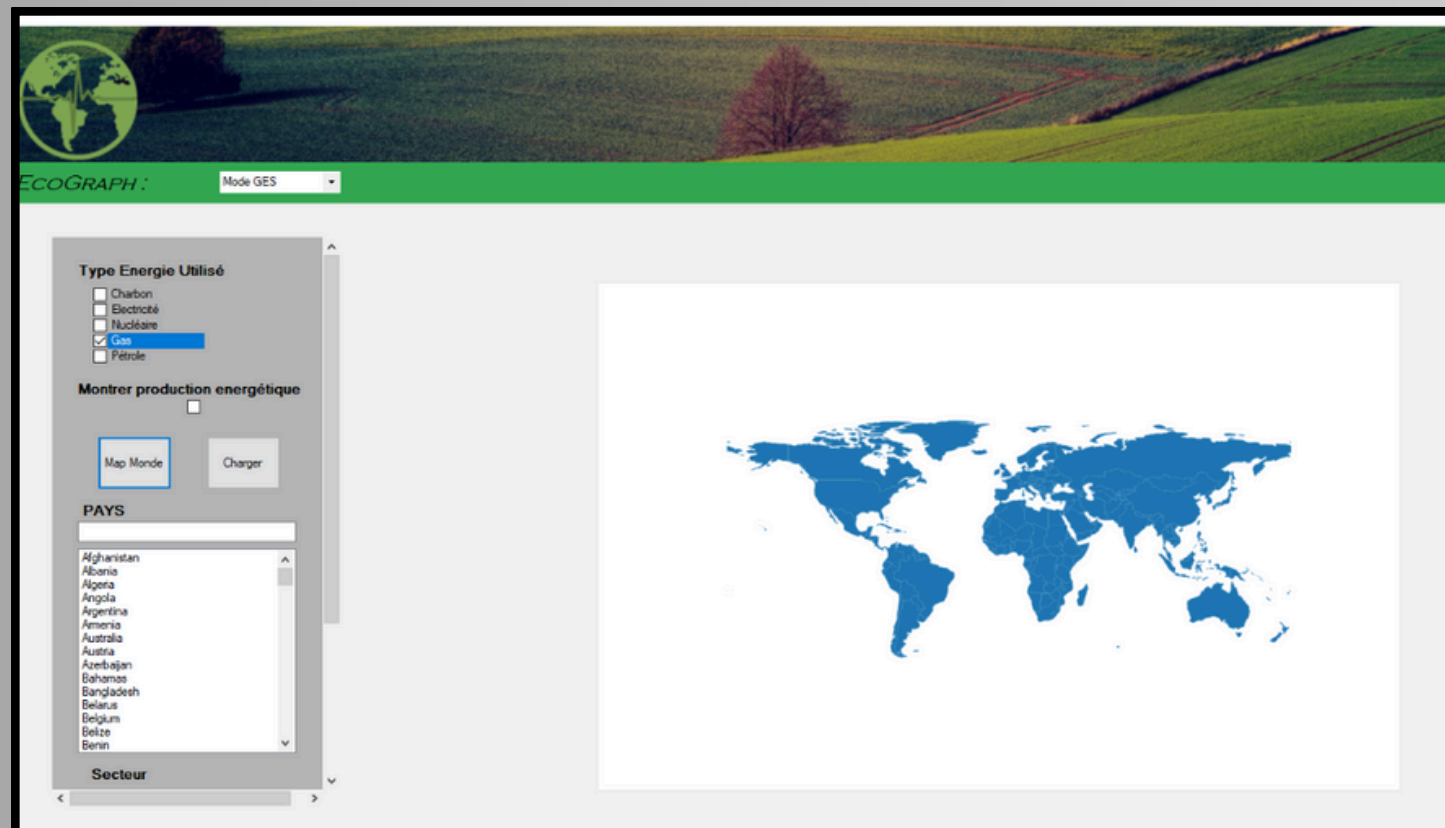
ECOGRAPH :

Mode GES

Type Energie Utilisé

Charbon
Electricité
Nucléaire
Gas
Pétrole

Montrer production energétique

Map Monde

Charger

PAYS

Afghanistan
Albania
Algeria
Angola
Argentina
Armenia
Australia
Austria
Azerbaijan
Bahamas
Bangladesh
Belarus
Belgium
Belize
Benin

Secteur